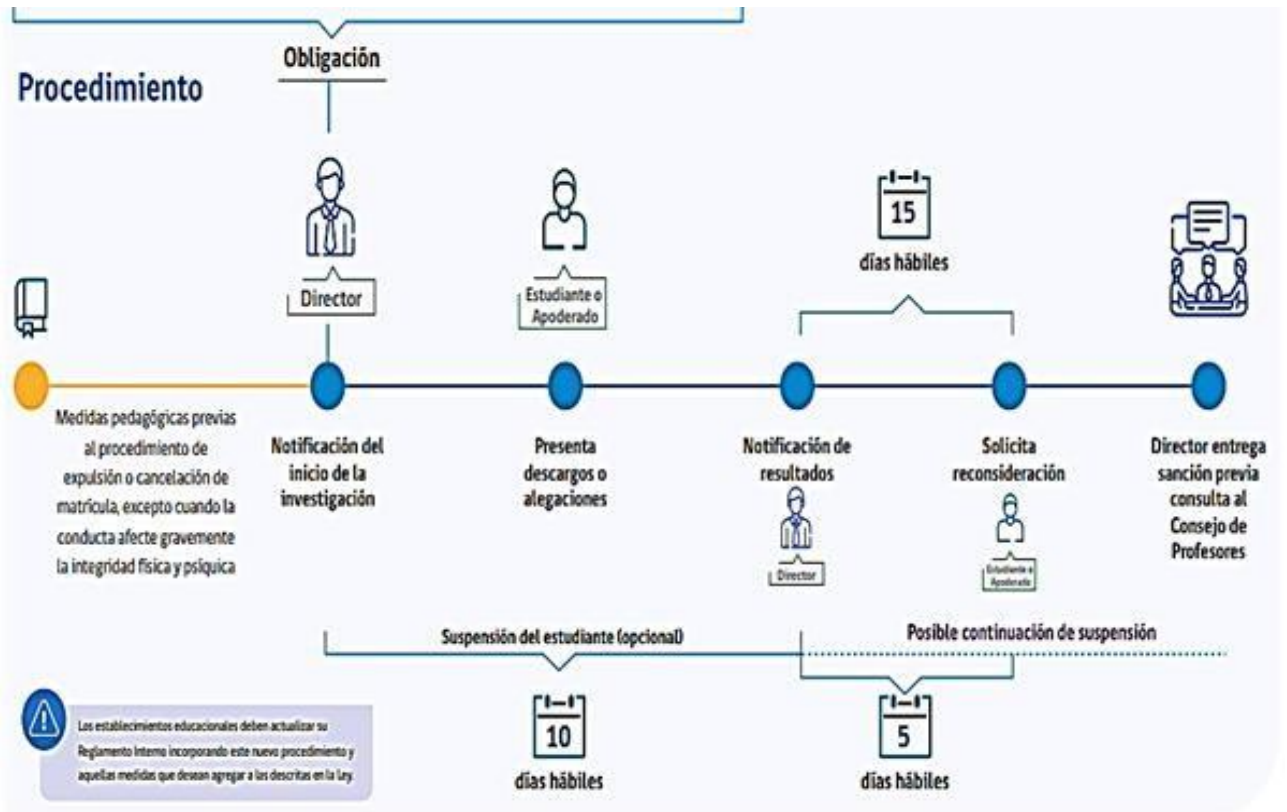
Obligación

Procedimiento

Director

Estudiante o Apoderado

15
días hábiles

Medidas pedagógicas previas al procedimiento de expulsión o cancelación de matrícula, excepto cuando la conducta afecte gravemente la integridad física y psíquica

Notificación del inicio de la investigación

Presenta descargos o alegaciones

Notificación de resultados

Director

Solicita reconsideración

Estudiante o Apoderado

Director entrega sanción previa consulta al Consejo de Profesores

Suspensión del estudiante (opcional)

Posible continuación de suspensión

Los establecimientos educacionales deben actualizar su Reglamento Interno incorporando este nuevo procedimiento y aquellas medidas que desean agregar a las descritas en la ley.

10
días hábiles

5
días hábiles